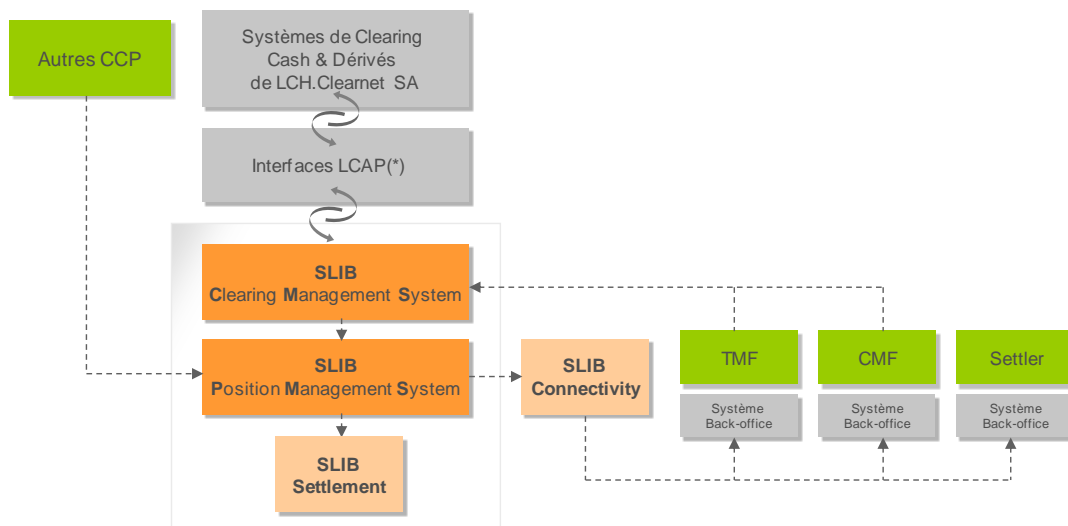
Autres CCP

Systèmes de Clearing Cash & Dérivés de LCH.Clearnet SA

Interfaces LCAP(*)

SLIB
Clearing Management System

SLIB
Position Management System

SLIB
Settlement

SLIB
Connectivity

TMF
Système Back-office

CMF
Système Back-office

Settler
Système Back-office